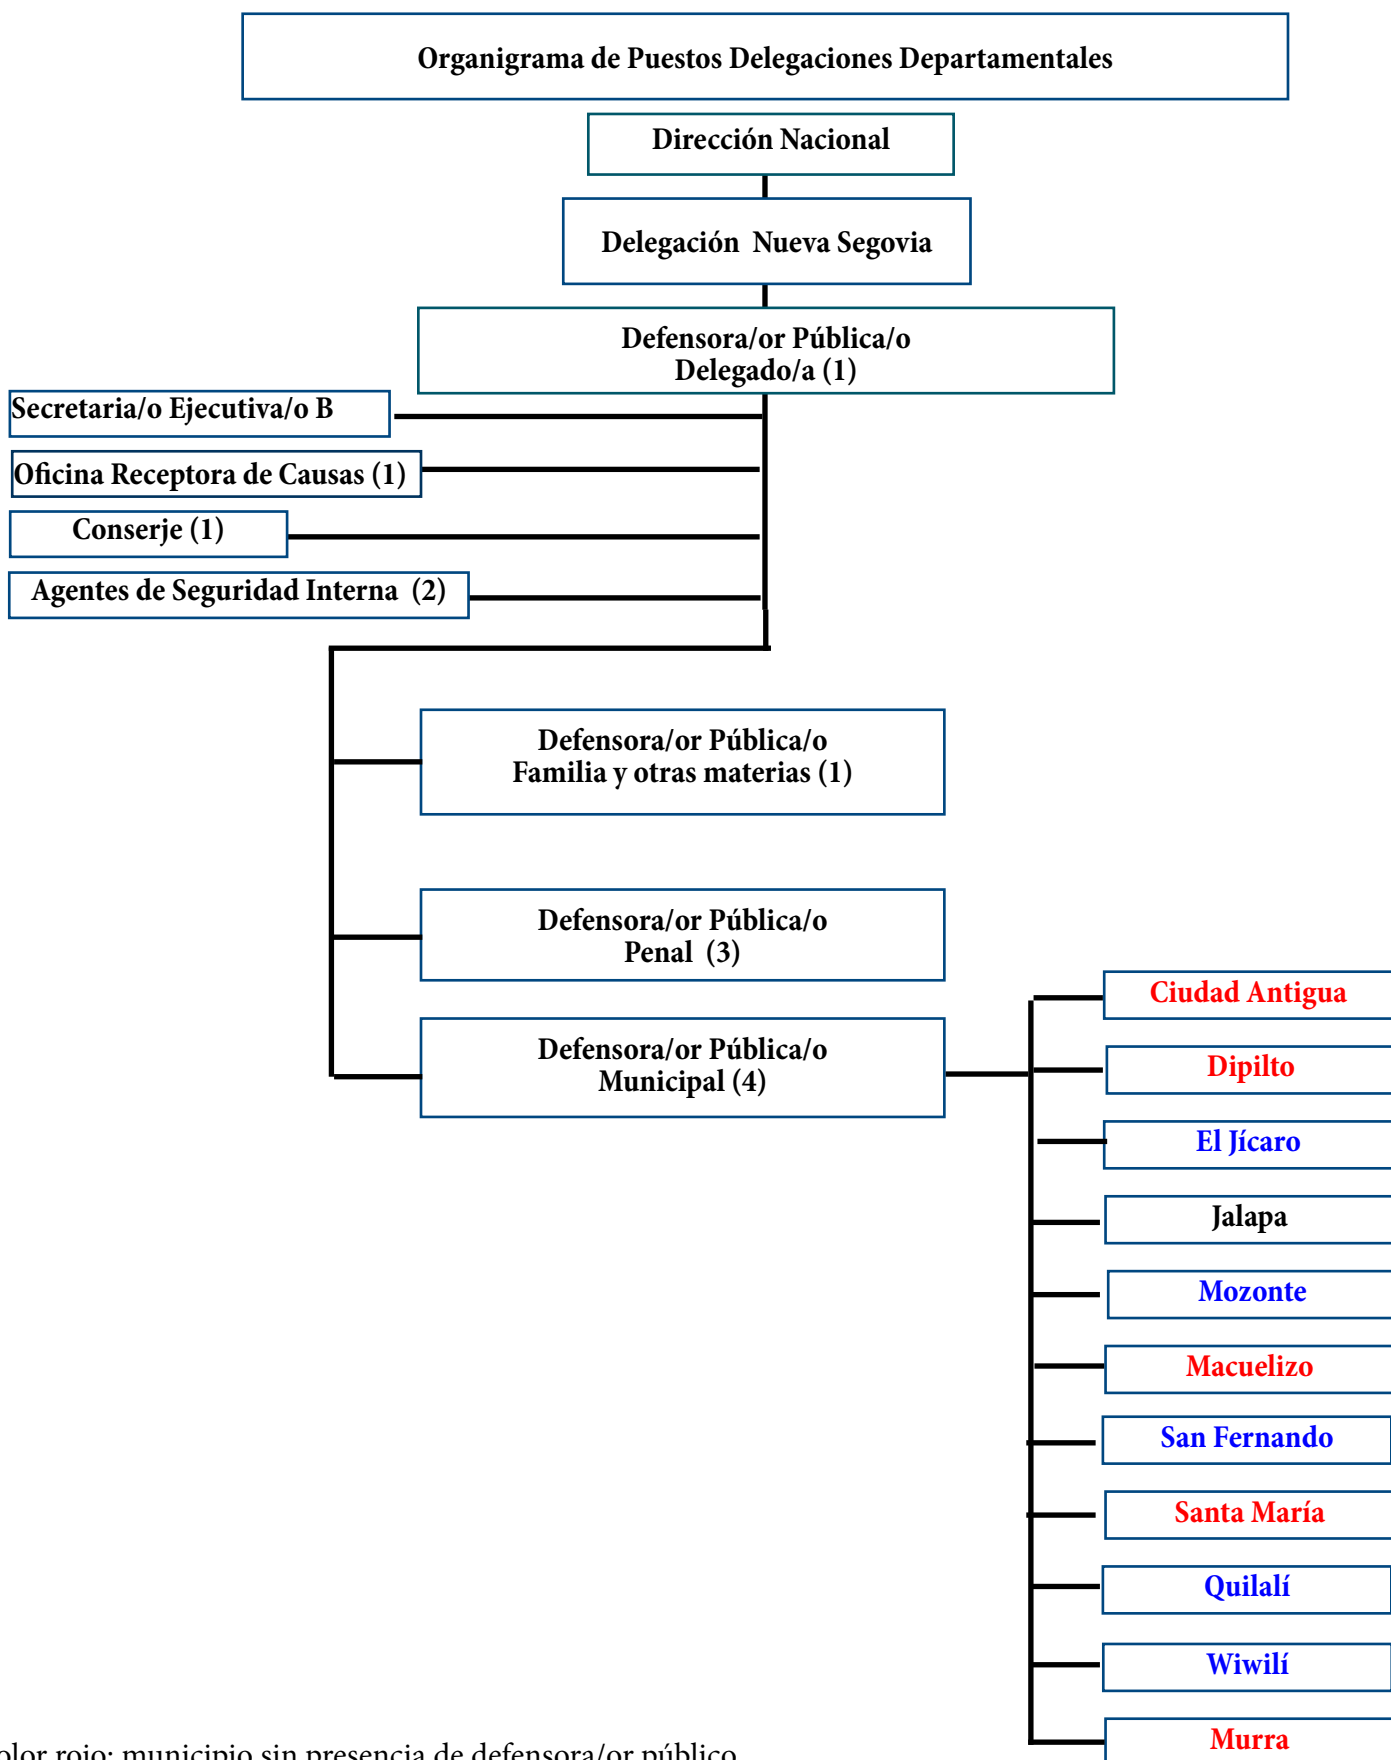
Organigrama de Puestos Delegaciones Departamentales

Dirección Nacional

Delegación Nueva Segovia

Defensora/or Pública/o Delegado/a (1)

Secretaria/o Ejecutiva/o B

Oficina Receptora de Causas (1)

Conserje (1)

Agentes de Seguridad Interna (2)

Defensora/or Pública/o Familia y otras materias (1)

Defensora/or Pública/o Penal (3)

Defensora/or Pública/o Municipal (4)

Ciudad Antigua

Dipilto

El Jícaro

Jalapa

Mozonte

Macuelizo

San Fernando

Santa María

Quilalí

Wiwilí

Murra

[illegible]olor rojo: municipio sin presencia de defensora/or público